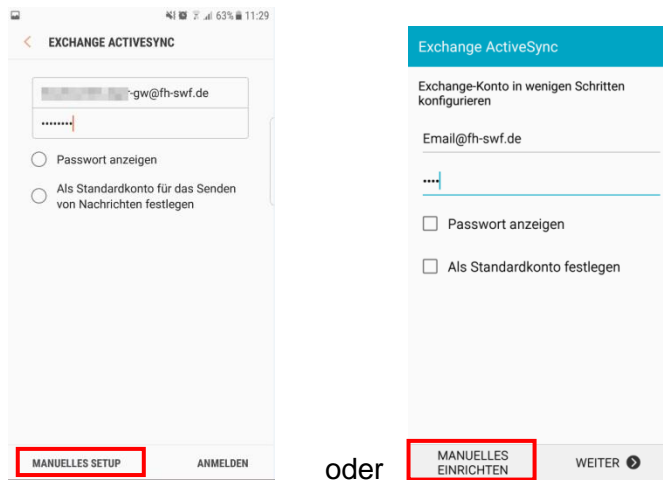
63% 11:29

EXCHANGE ACTIVESYNC

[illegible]-gw@fh-swf.de

••••••••

Passwort anzeigen

Als Standardkonto für das Senden von Nachrichten festlegen

MANUELLES SETUP

ANMELDEN

oder

Exchange ActiveSync

Exchange-Konto in wenigen Schritten konfigurieren

Email@fh-swf.de

••••

Passwort anzeigen

Als Standardkonto festlegen

MANUELLES EINRICHTEN

WEITER